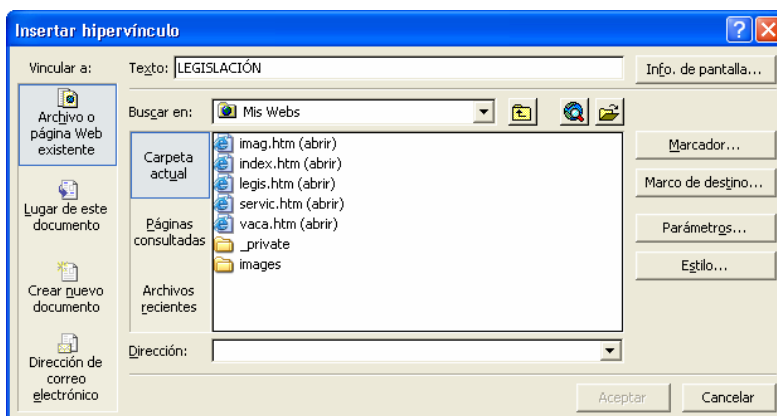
Insertar hipervínculo

Vincular a:

Archivo o página Web existente

Lugar de este documento

Crear nuevo documento

Dirección de correo electrónico

Texto: LEGISLACIÓN

Info. de pantalla...

Buscar en: Mis Webs

Carpeta actual

Páginas consultadas

Archivos recientes

imag.htm (abrir)
index.htm (abrir)
legis.htm (abrir)
servic.htm (abrir)
vaca.htm (abrir)
_private
images

Marcador...

Marco de destino...

Parámetros...

Estilo...

Dirección:

Aceptar

Cancelar